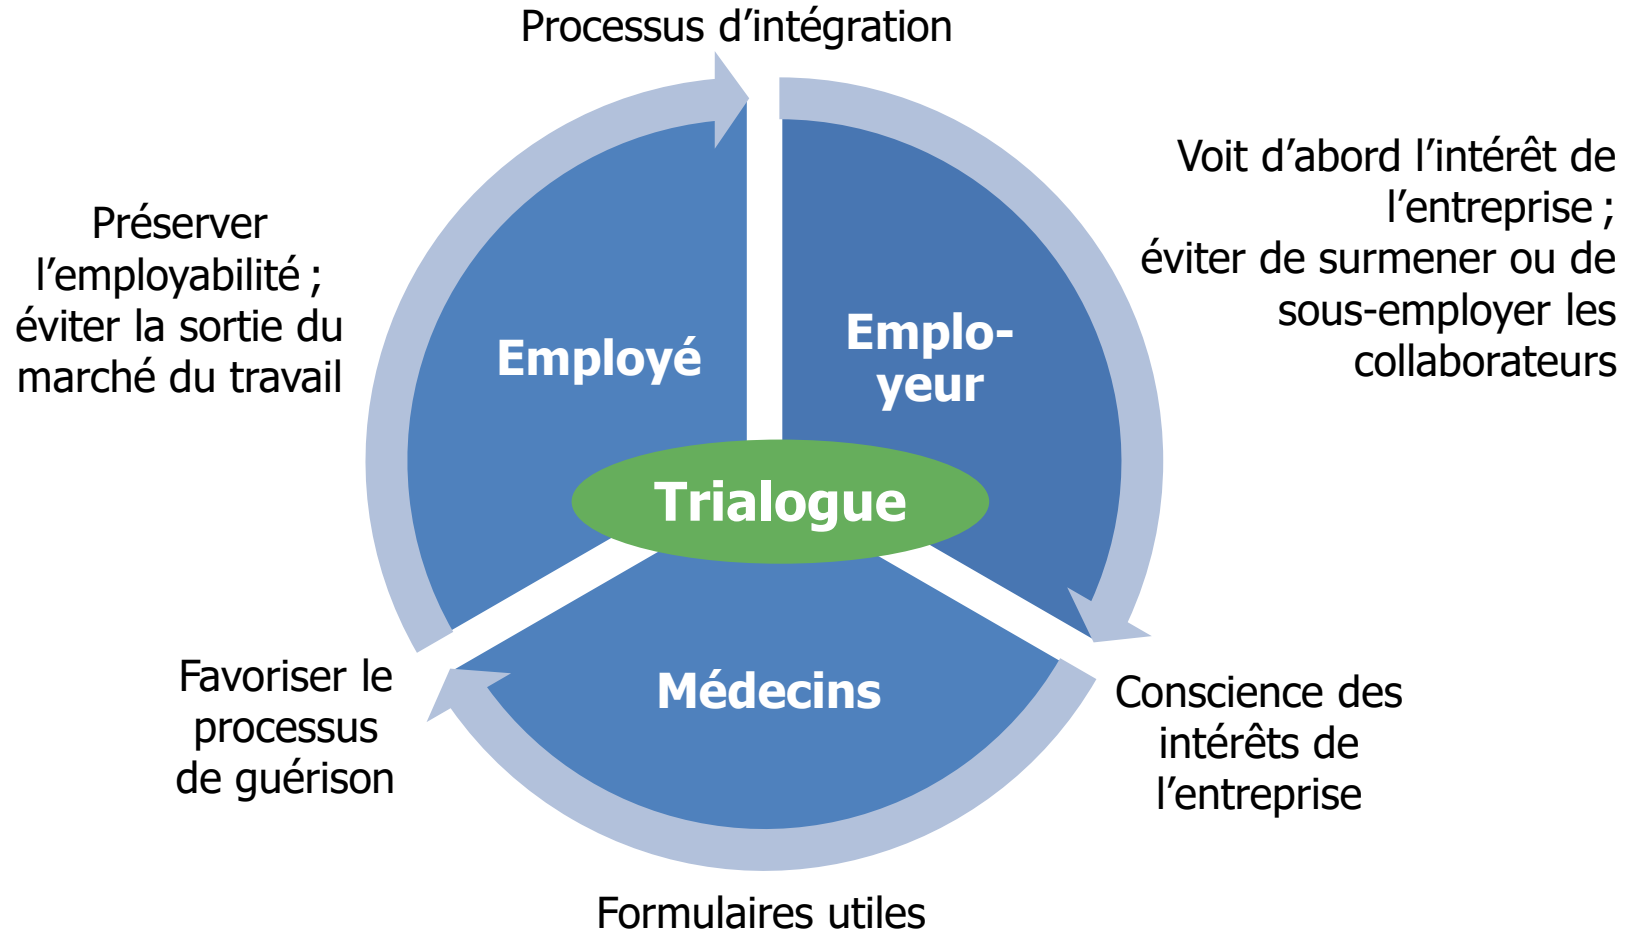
Processus d’intégration

Préserver l’employabilité ; éviter la sortie du marché du travail

Employé

Emplo-yeur

Voit d’abord l’intérêt de l’entreprise ; éviter de surmener ou de sous-employer les collaborateurs

Trialogue

Médecins

Favoriser le processus de guérison

Conscience des intérêts de l’entreprise

Formulaires utiles